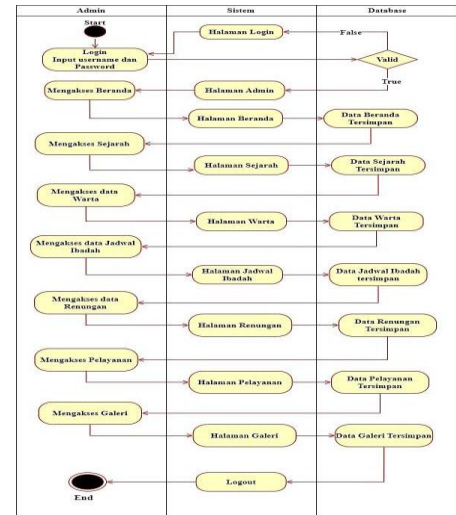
Admin
Sistem
Database

Start
Halaman Login
False
Login
Input username dan Password
Valid
True
Mengakses Beranda
Halaman Admin
Halaman Beranda
Data Beranda Tersimpan
Mengakses Sejarah
Halaman Sejarah
Data Sejarah Tersimpan
Mengakses data Warta
Halaman Warta
Data Warta Tersimpan
Mengakses data Jadwal Ibadah
Halaman Jadwal Ibadah
Data Jadwal Ibadah tersimpan
Mengakses data Renungan
Halaman Renungan
Data Renungan Tersimpan
Mengakses Pelayanan
Halaman Pelayanan
Data Pelayanan Tersimpan
Mengakses Galeri
Halaman Galeri
Data Galeri Tersimpan
Logout
End